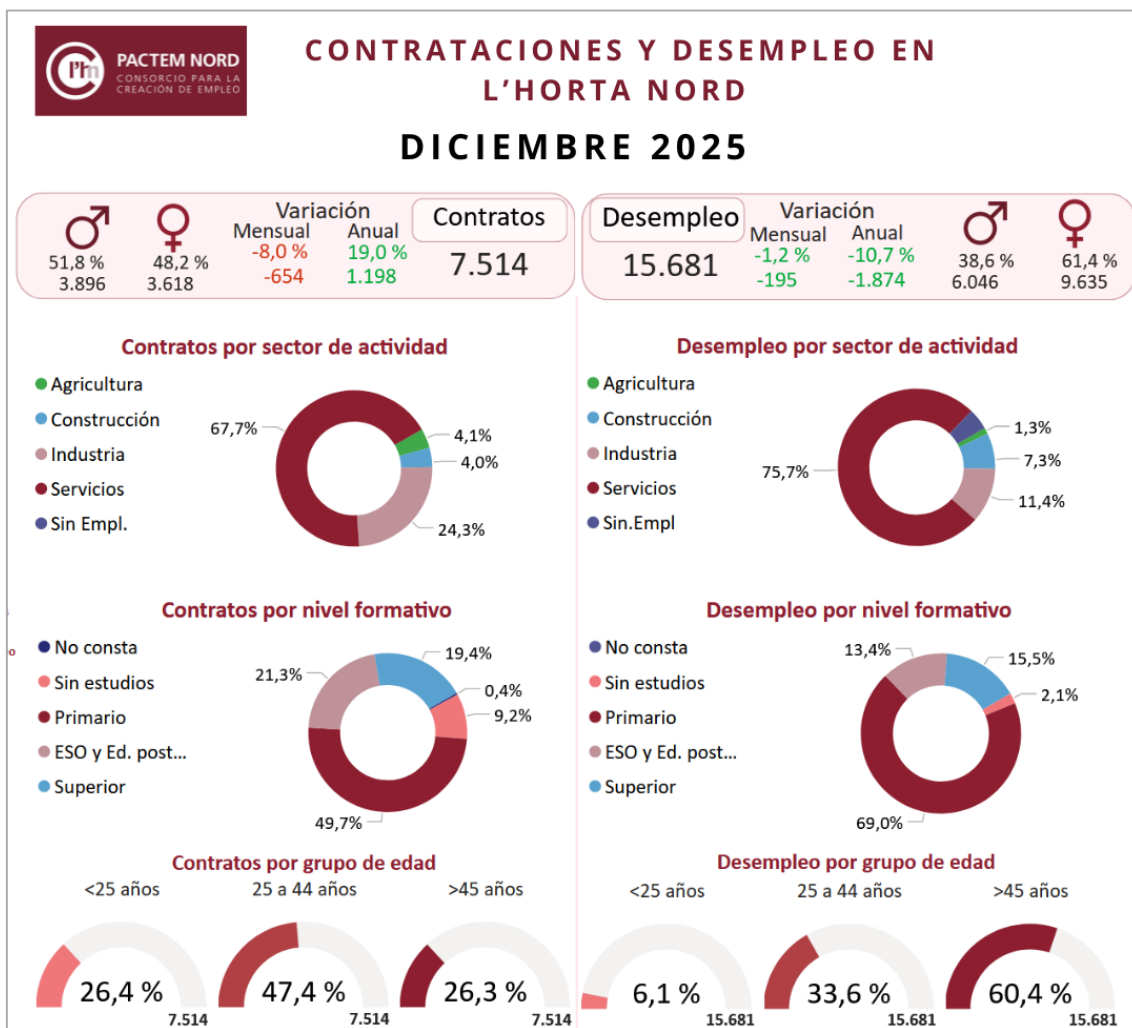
PACTEM NORD
CONSORCIO PARA LA CREACIÓN DE EMPLEO

CONTRATACIONES Y DESEMPLEO EN L'HORTA NORD

DICIEMBRE 2025

51,8 %
3.896
48,2 %
3.618
Variación
Mensual
-8,0 %
-654
Anual
19,0 %
1.198
Contratos
7.514

Desempleo
15.681
Variación
Mensual
-1,2 %
-195
Anual
-10,7 %
-1.874
38,6 %
6.046
61,4 %
9.635

Contratos por sector de actividad
Agricultura
Construcción
Industria
Servicios
Sin Empl.
67,7%
4,1%
4,0%
24,3%

Desempleo por sector de actividad
Agricultura
Construcción
Industria
Servicios
Sin.Empl
75,7%
1,3%
7,3%
11,4%

Contratos por nivel formativo
No consta
Sin estudios
Primario
ESO y Ed. post...
Superior
21,3%
19,4%
0,4%
9,2%
49,7%

Desempleo por nivel formativo
No consta
Sin estudios
Primario
ESO y Ed. post...
Superior
13,4%
15,5%
2,1%
69,0%

Contratos por grupo de edad
<25 años
26,4 %
7.514
25 a 44 años
47,4 %
7.514
>45 años
26,3 %
7.514

Desempleo por grupo de edad
<25 años
6,1 %
15.681
25 a 44 años
33,6 %
15.681
>45 años
60,4 %
15.681